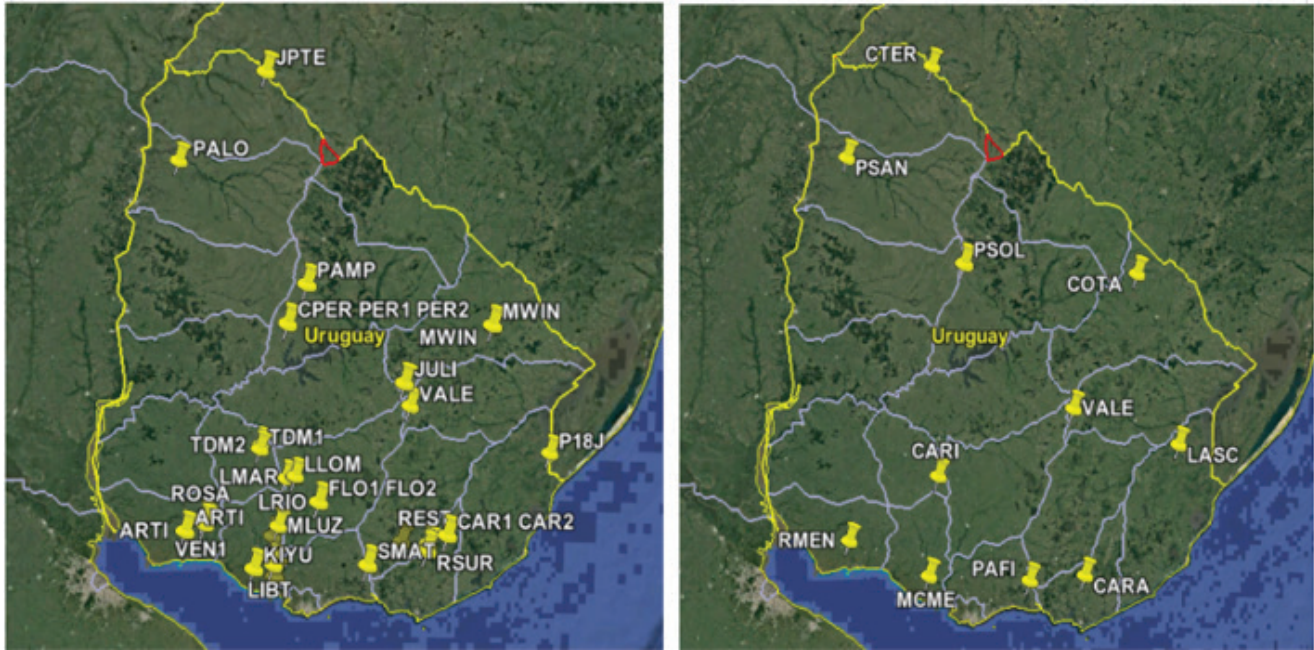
JPTE
PALO
PAMP
CPER PER1 PER2
MWIN
MWIN
Uruguay
JULI
VALE
TDM2
TDM1
P18J
LMAR
LLOM
ROSA
LRIO
FLO1 FLO2
ARTI
ARTI
MLUZ
REST
CAR1 CAR2
VEN1
KIYU
SMAT
RSUR
LIBT

CTER
PSAN
PSOL
COTA
Uruguay
VALE
CARI
LASC
RMEN
PAFI
CARA
MCME